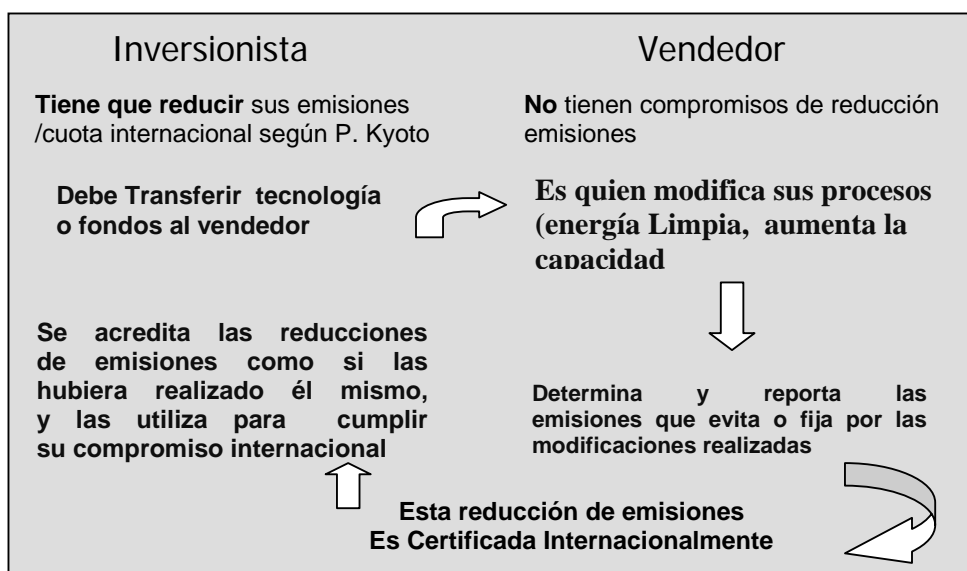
Inversionista

Vendedor

**Tiene que reducir** sus emisiones /cuota internacional según P. Kyoto

**No** tienen compromisos de reducción emisiones

**Debe Transferir tecnología o fondos al vendedor**

**Es quien modifica sus procesos (energía Limpia, aumenta la capacidad**

**Se acredita las reducciones de emisiones como si las hubiera realizado él mismo, y las utiliza para cumplir su compromiso internacional**

**Determina y reporta las emisiones que evita o fija por las modificaciones realizadas**

**Esta reducción de emisiones Es Certificada Internacionalmente**